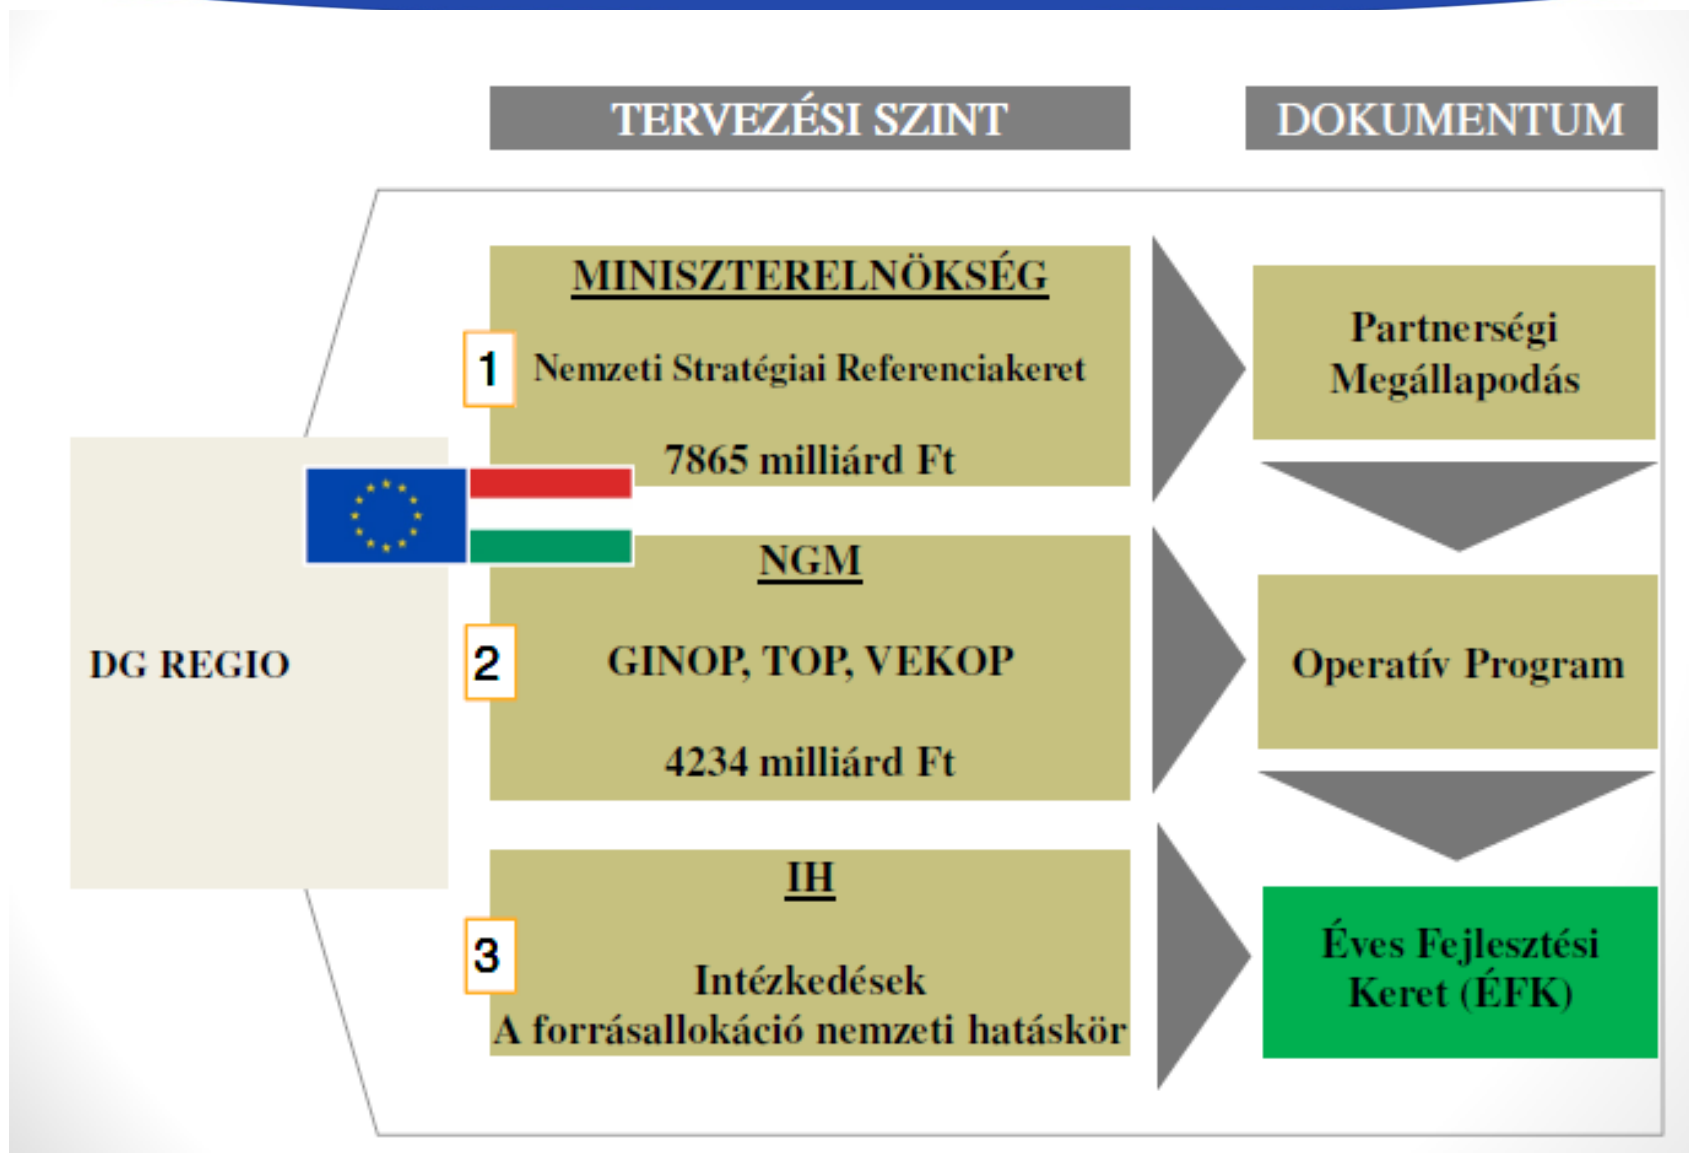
TERVEZÉSI SZINT

DOKUMENTUM

DG REGIO

MINISZTERELNÖKSÉG

1

Nemzeti Stratégiai Referenciakeret

7865 milliárd Ft

Partnerségi Megállapodás

NGM

2

GINOP, TOP, VEKOP

4234 milliárd Ft

Operatív Program

IH

3

Intézkedések
A forrásallokáció nemzeti hatáskör

Éves Fejlesztési Keret (ÉFK)